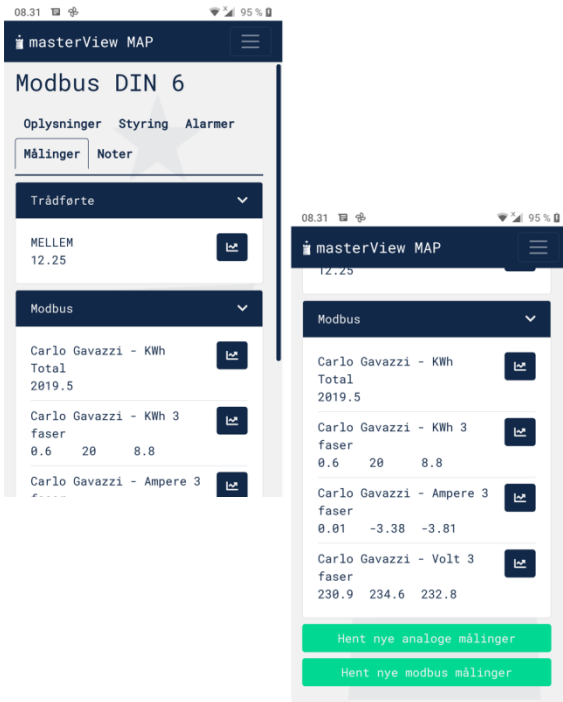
08.31 95 %

masterView MAP

Modbus DIN 6

Oplysninger Styring Alarmer

Målinger Noter

Trådførte

MELLEM
12.25

Modbus

Carlo Gavazzi - KWh Total
2019.5

Carlo Gavazzi - KWh 3 faser
0.6 20 8.8

Carlo Gavazzi - Ampere 3 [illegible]

08.31 95 %

masterView MAP

12.25

Modbus

Carlo Gavazzi - KWh Total
2019.5

Carlo Gavazzi - KWh 3 faser
0.6 20 8.8

Carlo Gavazzi - Ampere 3 faser
0.01 -3.38 -3.81

Carlo Gavazzi - Volt 3 faser
230.9 234.6 232.8

Hent nye analoge målinger

Hent nye modbus målinger